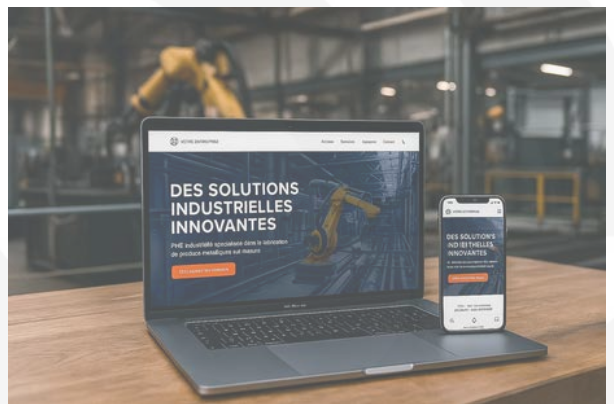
VOTRE ENTREPRISE

Accueil Services Réalisations Contact

DES SOLUTIONS INDUSTRIELLES INNOVANTES

PME industrielle spécialisée dans la fabrication de produits métalliques sur mesure

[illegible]

VOTRE ENTREPRISE

DES SOLUTION'S IND'ISTHELLES INNOVANTES

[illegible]